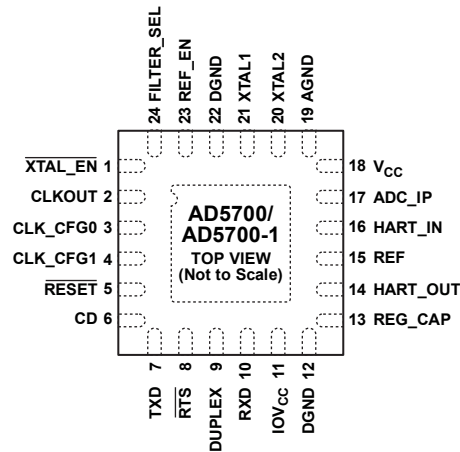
24 FILTER_SEL
23 REF_EN
22 DGND
21 XTAL1
20 XTAL2
19 AGND

$\overline{\text{XTAL\_EN}}$ 1
CLKOUT 2
CLK_CFG0 3
CLK_CFG1 4
$\overline{\text{RESET}}$ 5
CD 6

AD5700/
AD5700-1
TOP VIEW
(Not to Scale)

18 $V_{CC}$
17 ADC_IP
16 HART_IN
15 REF
14 HART_OUT
13 REG_CAP

TXD 7
$\overline{\text{RTS}}$ 8
DUPLEX 9
RXD 10
$IOV_{CC}$ 11
DGND 12